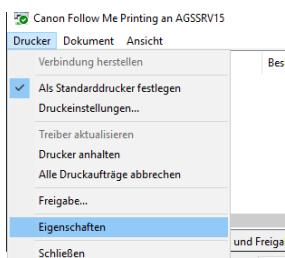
Canon Follow Me Printing an AGSSRV15
Drucker Dokument Ansicht
Verbindung herstellen
Als Standarddrucker festlegen
Druckeinstellungen...
Treiber aktualisieren
Drucker anhalten
Alle Druckaufträge abbrechen
Freigabe...
Eigenschaften
Schließen
Bes
und Freiga